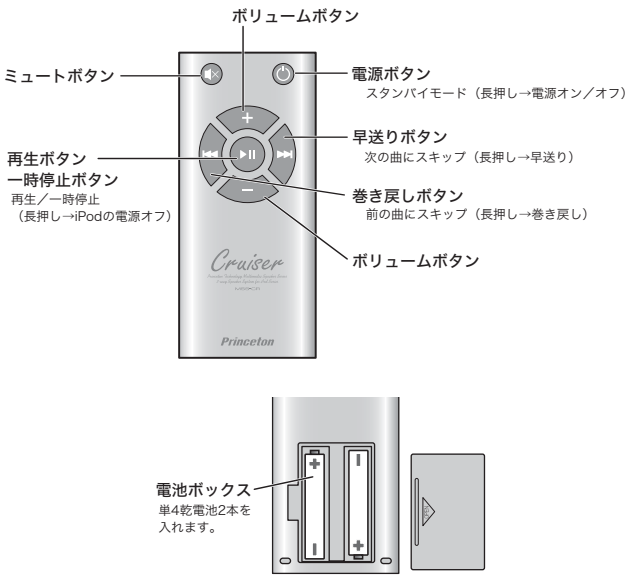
ボリュームボタン

ミュートボタン

電源ボタン
スタンバイモード（長押し→電源オン／オフ）

早送りボタン
次の曲にスキップ（長押し→早送り）

再生ボタン
一時停止ボタン
再生／一時停止
（長押し→iPodの電源オフ）

巻き戻しボタン
前の曲にスキップ（長押し→巻き戻し）

ボリュームボタン

Cruiser

Princeton

電池ボックス
単4乾電池2本を入れます。